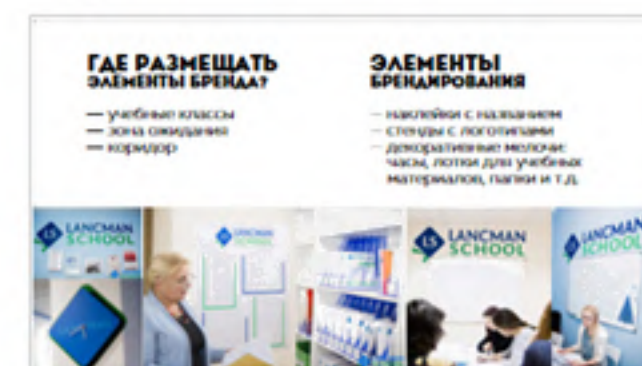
ГДЕ РАЗМЕЩАТЬ
ЭЛЕМЕНТЫ БРЕНДА?

— учебные классы
— зона ожидания
— коридор

ЭЛЕМЕНТЫ
БРЕНДИРОВАНИЯ

— наклейки с названием
— стенды с логотипами
— декоративные мелочи: часы, лотки для учебных материалов, папки и т.д.

LS LANGMAN SCHOOL

LS LANGMAN SCHOOL

LS LANGMAN SCHOOL

LS LANGMAN SCHOOL

LS LANGMAN SCHOOL